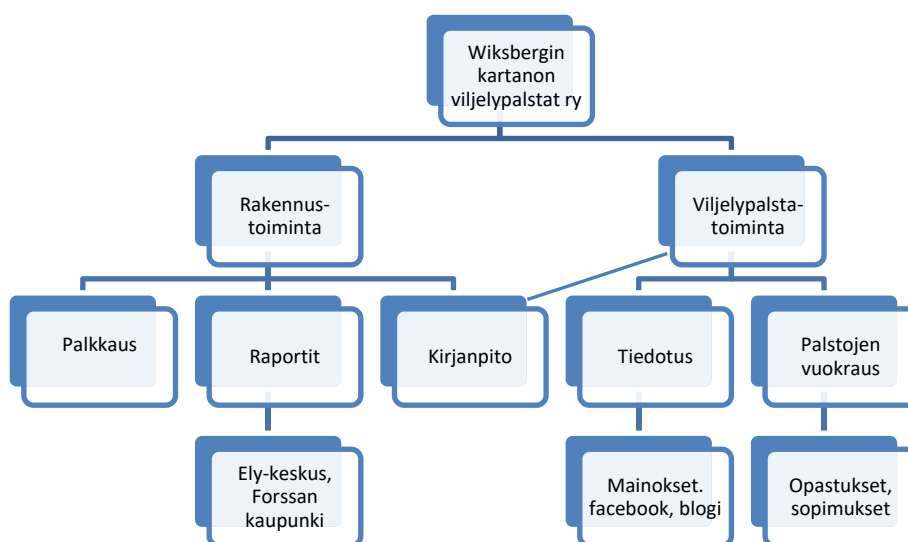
Wiksbergin kartanon viljelypalstat ry

Rakennus-toiminta

Viljelypalsta-toiminta

Palkkaus

Raportit

Kirjanpito

Tiedotus

Palstojen vuokraus

Ely-keskus, Forssan kaupunki

Mainokset. facebook, blogi

Opastukset, sopimukset